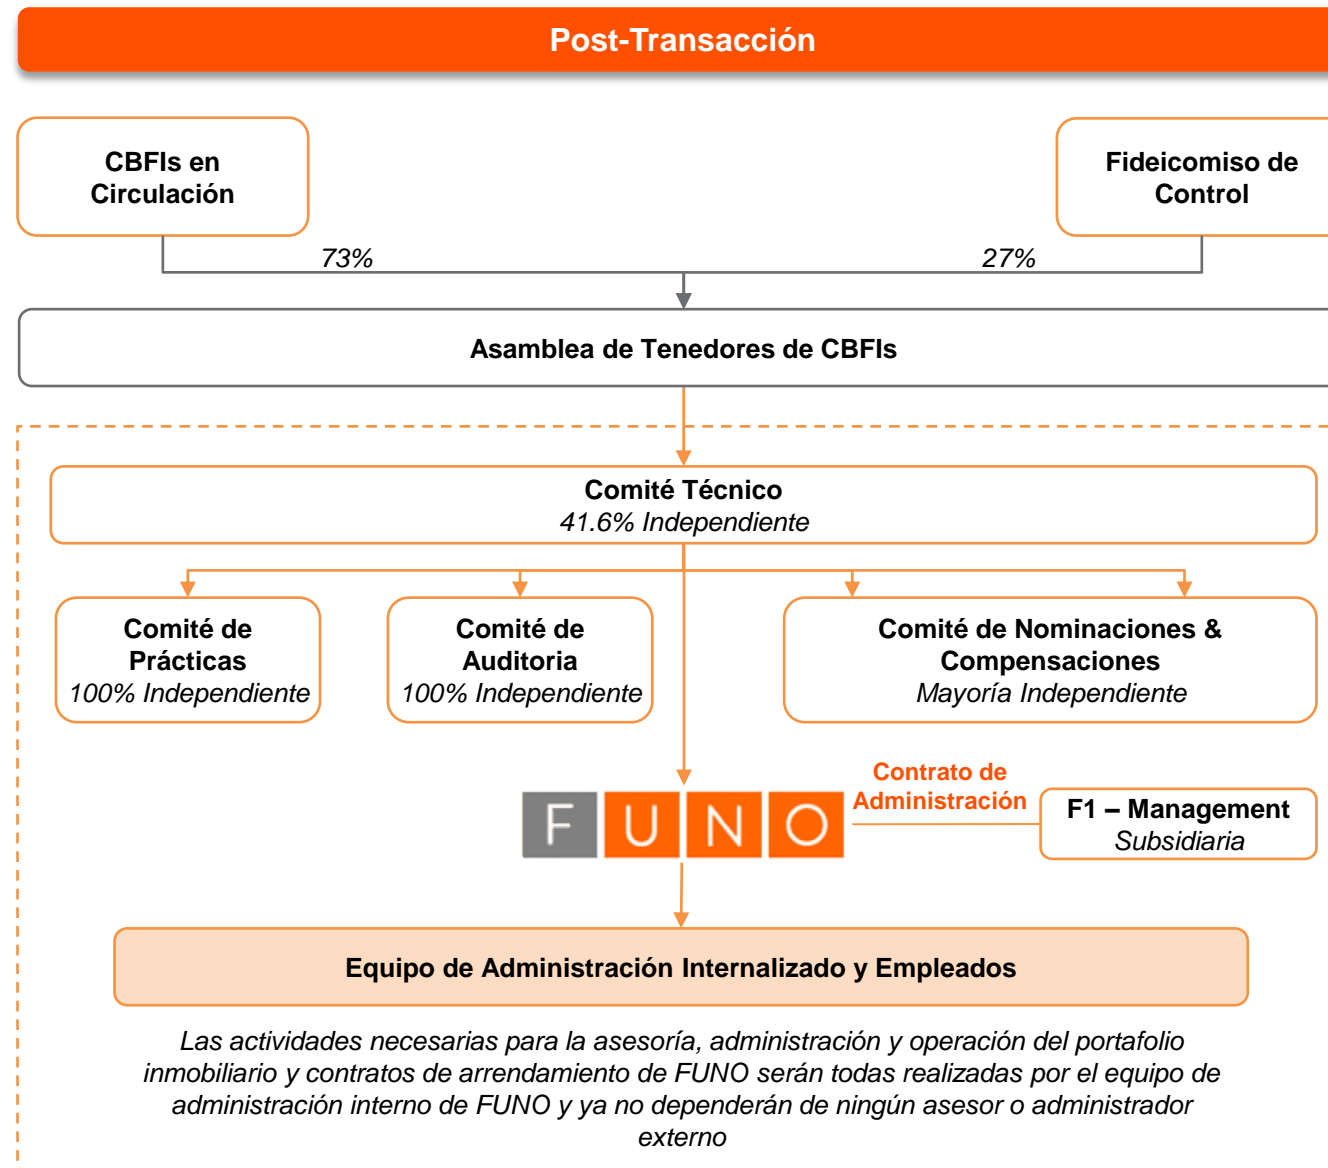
Post-Transacción

CBFIs en Circulación

Fideicomiso de Control

73%

27%

Asamblea de Tenedores de CBFIs

Comité Técnico
41.6% Independiente

Comité de Prácticas
100% Independiente

Comité de Auditoria
100% Independiente

Comité de Nominaciones & Compensaciones
Mayoría Independiente

Contrato de Administración

FUNO

F1 – Management
Subsidiaria

Equipo de Administración Internalizado y Empleados

Las actividades necesarias para la asesoría, administración y operación del portafolio inmobiliario y contratos de arrendamiento de FUNO serán todas realizadas por el equipo de administración interno de FUNO y ya no dependerán de ningún asesor o administrador externo